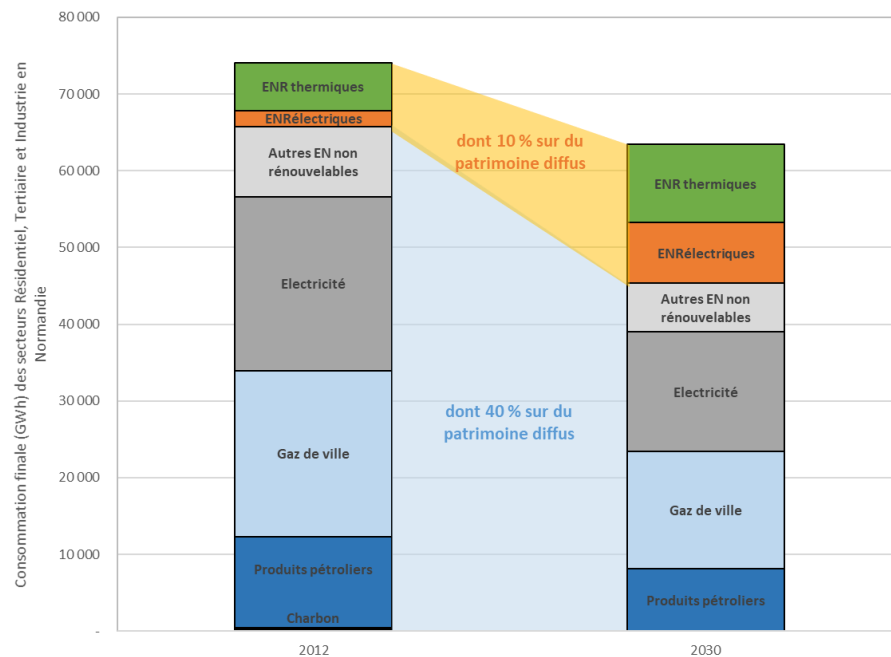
Consommation finale (GWh) des secteurs Résidentiel, Tertiaire et Industrie en Normandie

80 000
70 000
60 000
50 000
40 000
30 000
20 000
10 000
-

ENR thermiques
ENRélectriques
Autres EN non rénouvelables
Electricité
Gaz de ville
Produits pétroliers
Charbon

dont 10 % sur du patrimoine diffus

dont 40 % sur du patrimoine diffus

ENR thermiques
ENRélectriques
Autres EN non rénouvelables
Electricité
Gaz de ville
Produits pétroliers

2012
2030